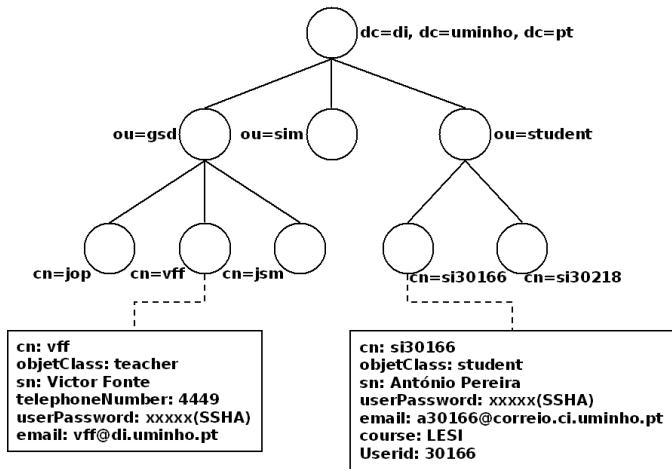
dc=di, dc=uminho, dc=pt

ou=gsd

ou=sim

ou=student

cn=jop

cn=vff

cn=jsm

cn=si30166

cn=si30218

cn: vff
objetClass: teacher
sn: Victor Fonte
telephoneNumber: 4449
userPassword: xxxxx(SSHA)
email: vff@di.uminho.pt

cn: si30166
objetClass: student
sn: António Pereira
userPassword: xxxxx(SSHA)
email: a30166@correio.ci.uminho.pt
course: LESI
Userid: 30166